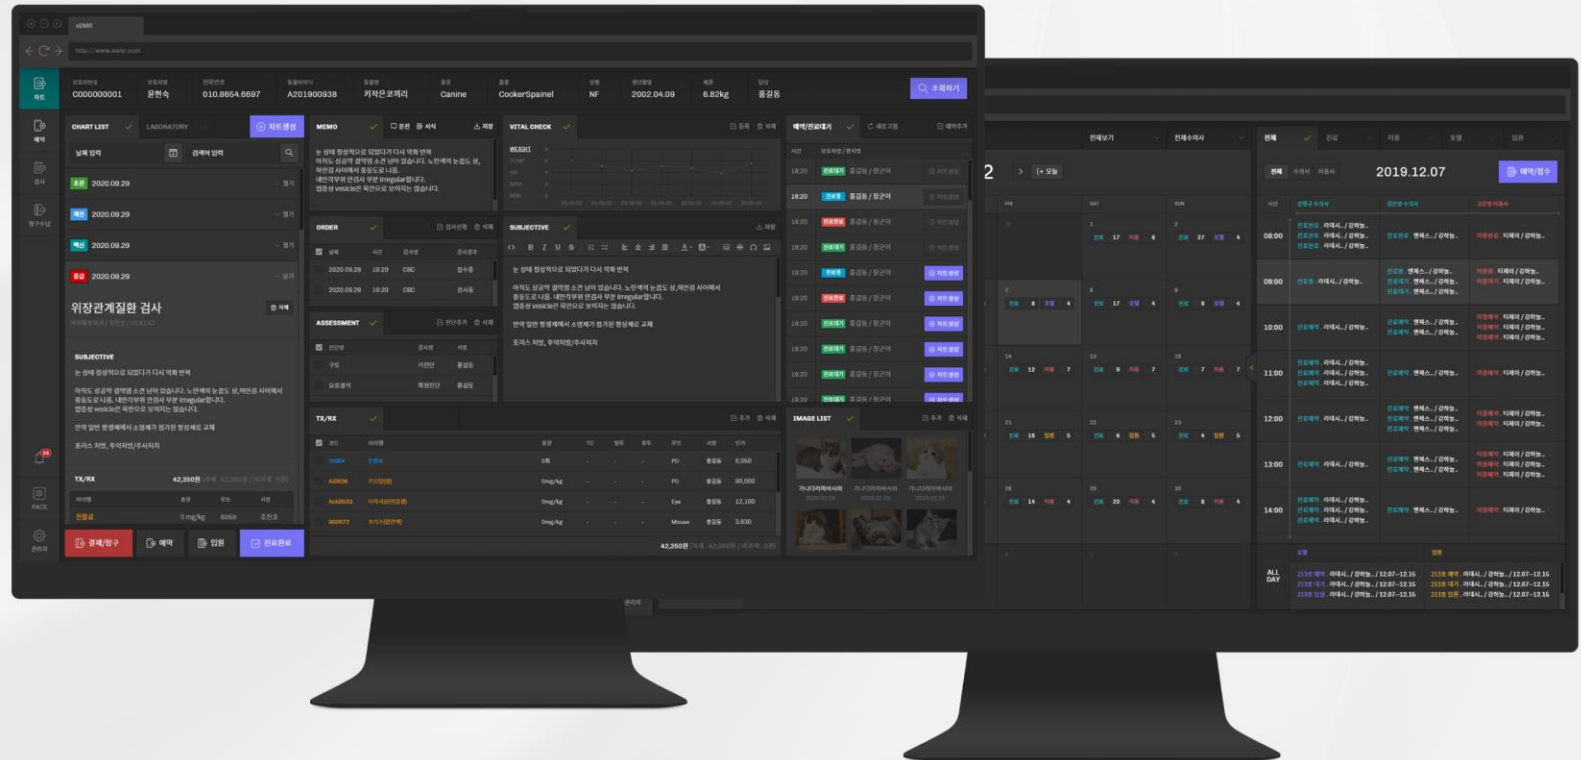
eEMR

http://www.eemr.com

차트

C000000001 문현숙 010.8654.6697 A201900938 키작은코끼리 Canine CockerSpainel NF 2002.04.09 6.82kg 홍길동

조회하기

CHART LIST LABORATORY 차트생성

날짜 입력 검색어 입력

2020.09.29

2020.09.29

2020.09.29

2020.09.29

위장관계질환 검사

SUBJECTIVE

TX/RX 42,350원

진료비

결제/청구 예약 입원 진료완료

MEMO

ORDER

2020.09.29 19:20 CBC

2020.09.29 19:20 CBC

ASSESSMENT

TX/RX

VITAL CHECK

WEIGHT

SUBJECTIVE

IMAGE LIST

42,350원

예약/진료대기

19:20 홍길동 / 참군이

차트생성

2 오늘

2019.12.07

예약/접수

08:00

09:00

10:00

11:00

12:00

13:00

14:00

ALL DAY